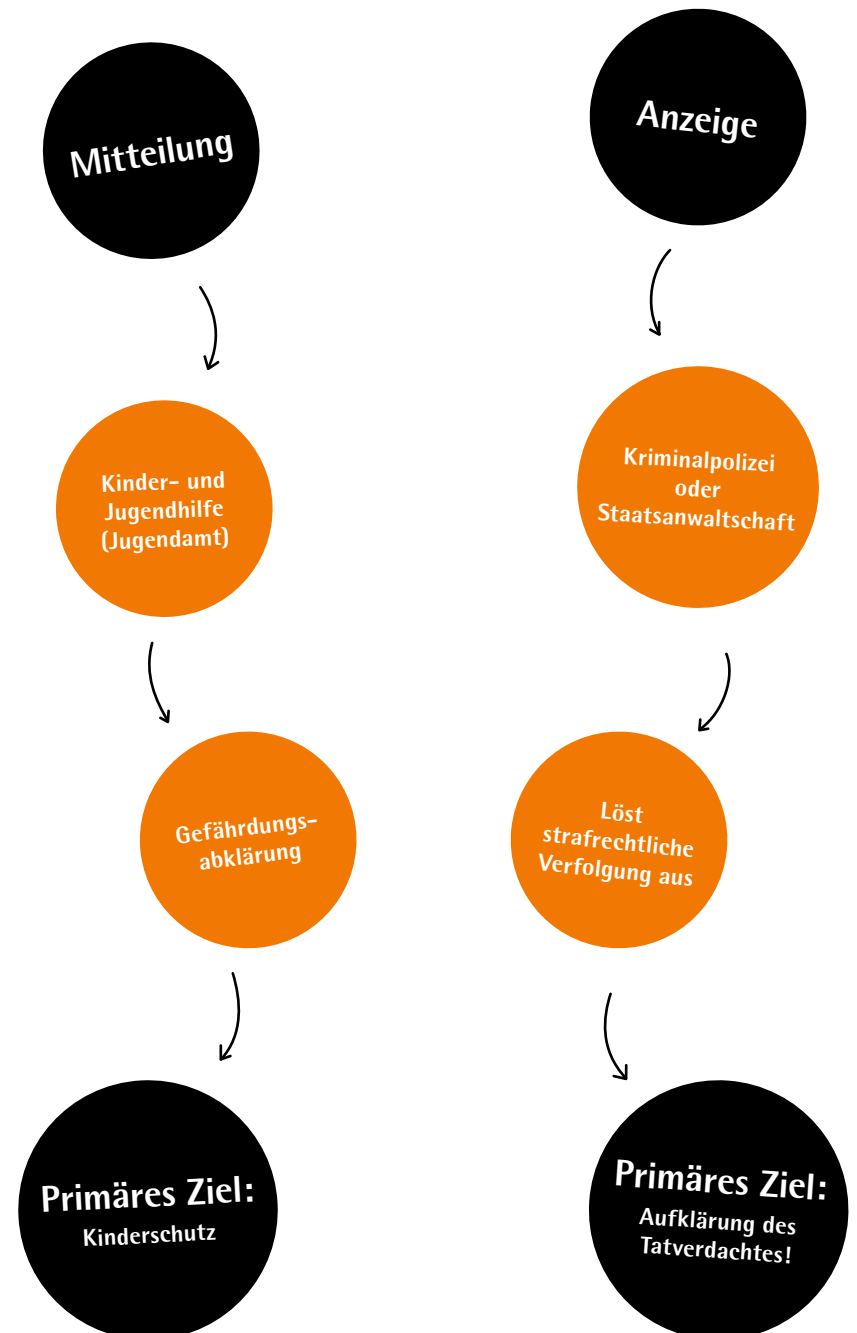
Mitteilung

Kinder- und Jugendhilfe (Jugendamt)

Gefährdungsabklärung

Primäres Ziel:
Kinderschutz

Anzeige

Kriminalpolizei oder Staatsanwaltschaft

Löst strafrechtliche Verfolgung aus

Primäres Ziel:
Aufklärung des Tatverdachtes!